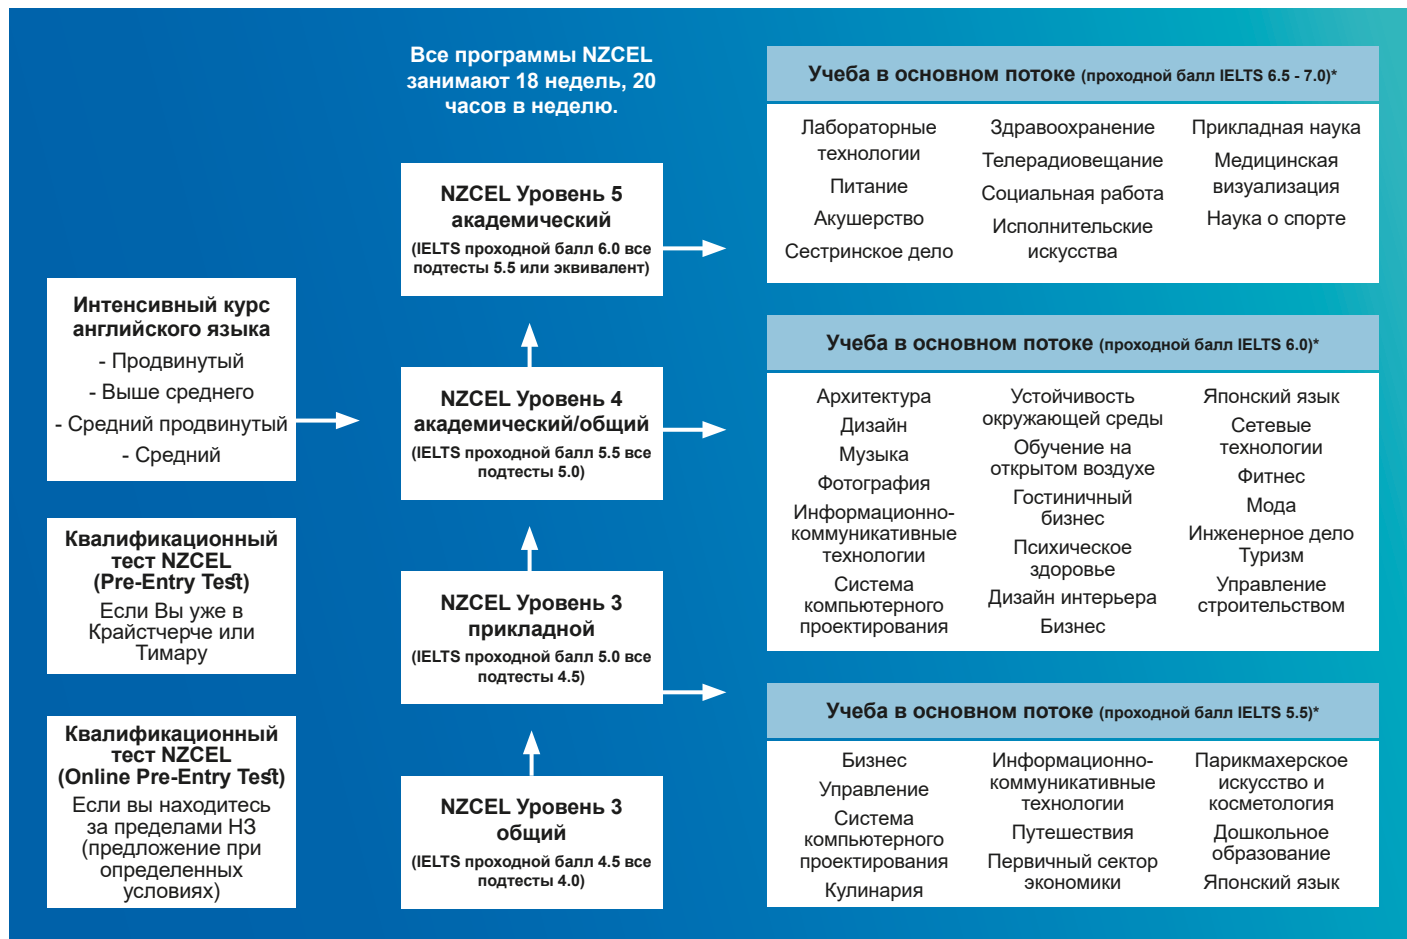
Все программы NZCEL занимают 18 недель, 20 часов в неделю.

Учеба в основном потоке (проходной балл IELTS 6.5 - 7.0)*

Лабораторные технологии
Питание
Акушерство
Сестринское дело

Здравоохранение
Телерадиовещание
Социальная работа
Исполнительские искусства

Прикладная наука
Медицинская визуализация
Наука о спорте

NZCEL Уровень 5 академический
(IELTS проходной балл 6.0 все подтесты 5.5 или эквивалент)

Интенсивный курс английского языка
- Продвинутый
- Выше среднего
- Средний продвинутый
- Средний

NZCEL Уровень 4 академический/общий
(IELTS проходной балл 5.5 все подтесты 5.0)

Учеба в основном потоке (проходной балл IELTS 6.0)*

Архитектура
Дизайн
Музыка
Фотография
Информационно-коммуникативные технологии
Система компьютерного проектирования

Устойчивость окружающей среды
Обучение на открытом воздухе
Гостиничный бизнес
Психическое здоровье
Дизайн интерьера
Бизнес

Японский язык
Сетевые технологии
Фитнес
Мода
Инженерное дело
Туризм
Управление строительством

Квалификационный тест NZCEL (Pre-Entry Test)
Если Вы уже в Крайстчерче или Тимару

NZCEL Уровень 3 прикладной
(IELTS проходной балл 5.0 все подтесты 4.5)

Квалификационный тест NZCEL (Online Pre-Entry Test)
Если вы находитесь за пределами НЗ (предложение при определенных условиях)

NZCEL Уровень 3 общий
(IELTS проходной балл 4.5 все подтесты 4.0)

Учеба в основном потоке (проходной балл IELTS 5.5)*

Бизнес
Управление
Система компьютерного проектирования
Кулинария

Информационно-коммуникативные технологии
Путешествия
Первичный сектор экономики

Парикмахерское искусство и косметология
Дошкольное образование
Японский язык